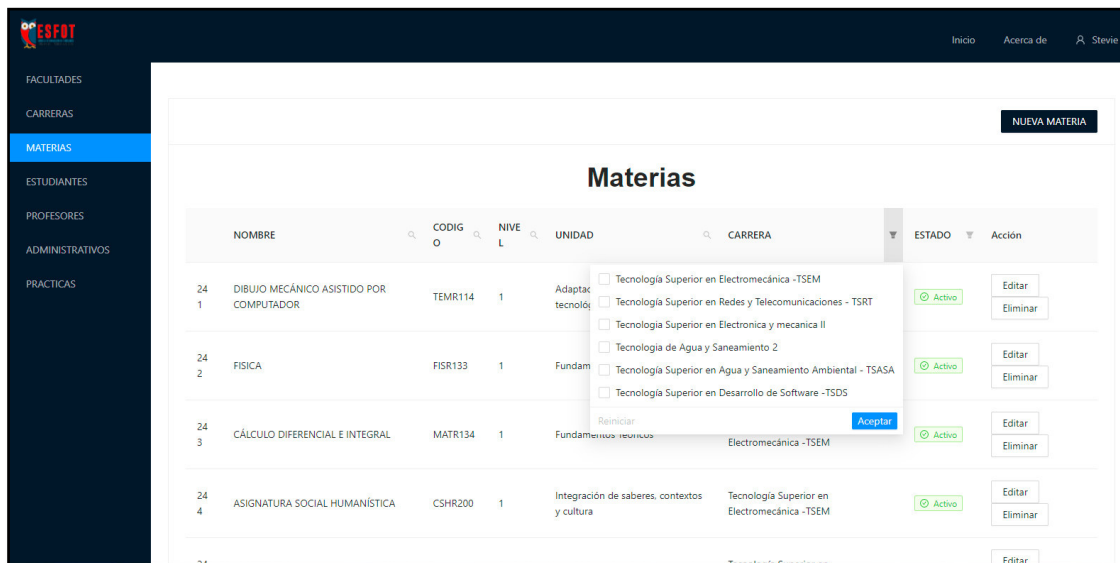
ESFOT

Inicio Acerca de Stevie

FACULTADES
CARRERAS
MATERIAS
ESTUDIANTES
PROFESORES
ADMINISTRATIVOS
PRACTICAS

NUEVA MATERIA

Materias

| | NOMBRE | CODIGO | NIVEL | UNIDAD | CARRERA | ESTADO | Acción |
|---|---|---|---|---|---|---|---|
| 241 | DIBUJO MECÁNICO ASISTIDO POR COMPUTADOR | TEMR114 | 1 | Adaptac tecnológ | | Activo | Editar Eliminar |
| 242 | FISICA | FISR133 | 1 | Fundam | | Activo | Editar Eliminar |
| 243 | CÁLCULO DIFERENCIAL E INTEGRAL | MATR134 | 1 | Fundamentos teóricos | Electromecánica -TSEM | Activo | Editar Eliminar |
| 244 | ASIGNATURA SOCIAL HUMANÍSTICA | CSHR200 | 1 | Integración de saberes, contextos y cultura | Tecnología Superior en Electromecánica -TSEM | Activo | Editar Eliminar |
| 24 | | | | | | | Editar |

Tecnología Superior en Electromecánica -TSEM
Tecnología Superior en Redes y Telecomunicaciones - TSRT
Tecnologia Superior en Electronica y mecanica II
Tecnologia de Agua y Saneamiento 2
Tecnología Superior en Agua y Saneamiento Ambiental - TSASA
Tecnología Superior en Desarrollo de Software -TSDS
Reiniciar Aceptar